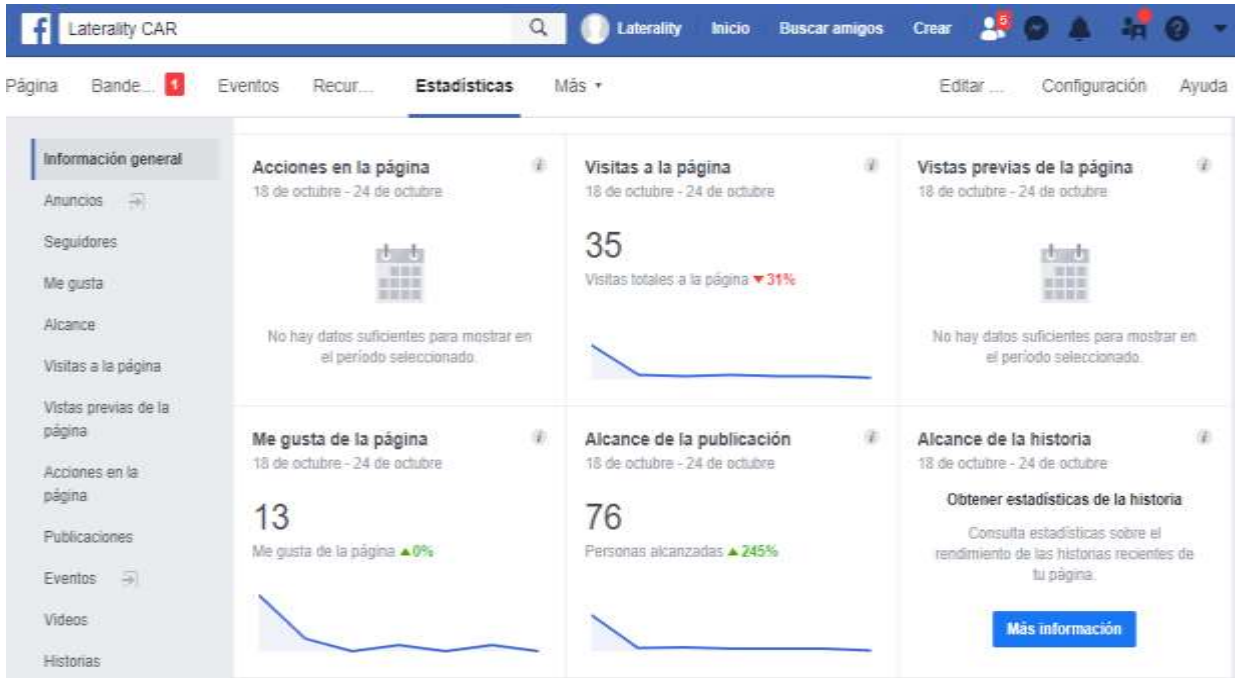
f Laterality CAR Laterality Inicio Buscar amigos Crear 5

Página Bande... 1 Eventos Recur... Estadísticas Más ▾ Editar ... Configuración Ayuda

Información general
Anuncios
Seguidores
Me gusta
Alcance
Visitas a la página
Vistas previas de la página
Acciones en la página
Publicaciones
Eventos
Videos
Historias

Acciones en la página
18 de octubre - 24 de octubre
No hay datos suficientes para mostrar en el período seleccionado.

Visitas a la página
18 de octubre - 24 de octubre
35
Visitas totales a la página ▼31%

Vistas previas de la página
18 de octubre - 24 de octubre
No hay datos suficientes para mostrar en el período seleccionado.

Me gusta de la página
18 de octubre - 24 de octubre
13
Me gusta de la página ▲0%

Alcance de la publicación
18 de octubre - 24 de octubre
76
Personas alcanzadas ▲245%

Alcance de la historia
18 de octubre - 24 de octubre
Obtener estadísticas de la historia
Consulta estadísticas sobre el rendimiento de las historias recientes de tu página.
Más información